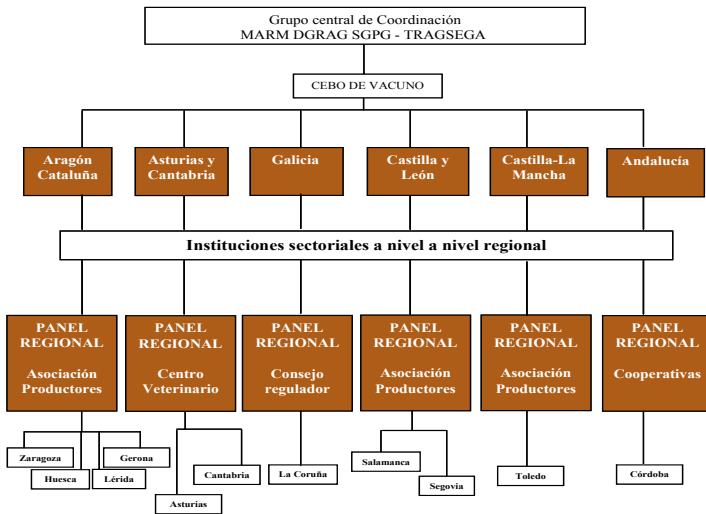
Grupo central de Coordinación
MARM DGRAG SGPG - TRAGSEGA

CEBO DE VACUNO

Aragón Cataluña

Asturias y Cantabria

Galicia

Castilla y León

Castilla-La Mancha

Andalucía

Instituciones sectoriales a nivel a nivel regional

PANEL REGIONAL

Asociación Productores

PANEL REGIONAL

Centro Veterinario

PANEL REGIONAL

Consejo regulador

PANEL REGIONAL

Asociación Productores

PANEL REGIONAL

Asociación Productores

PANEL REGIONAL

Cooperativas

Zaragoza

Gerona

Huesca

Lérida

Cantabria

Asturias

La Coruña

Salamanca

Segovia

Toledo

Córdoba